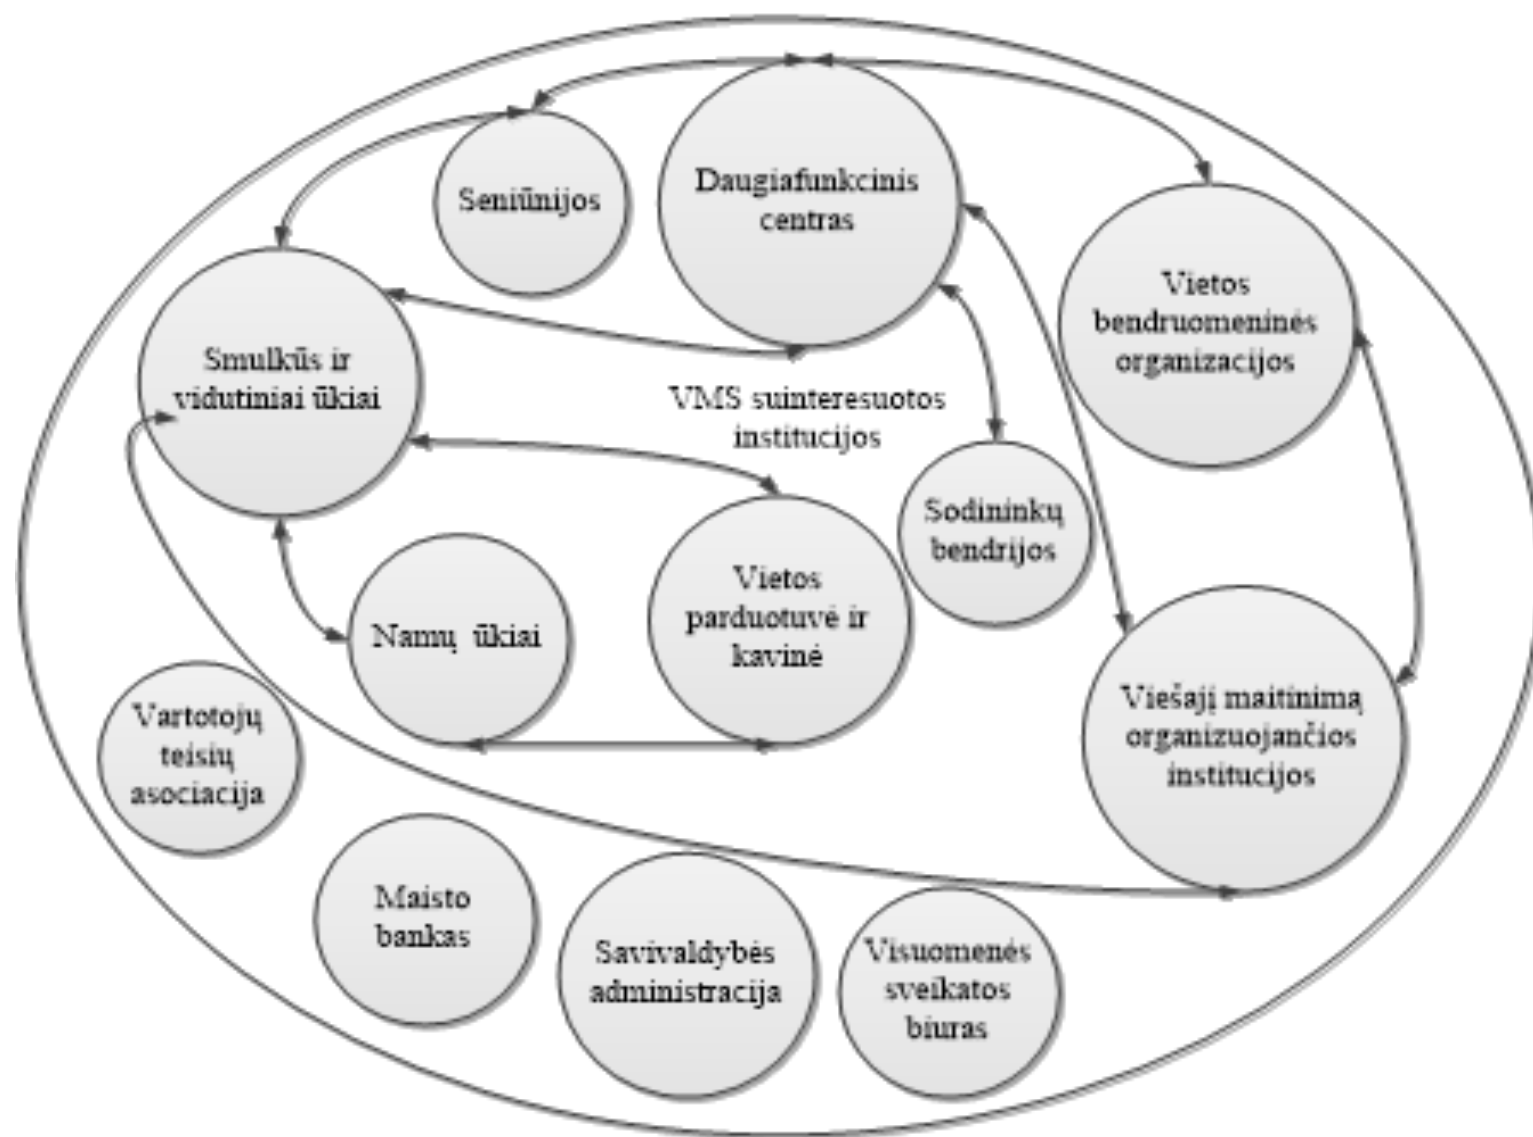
Seniūnijos

Daugiafunkcinis centras

Vietos bendruomeninės organizacijos

Smulkūs ir vidutiniai ūkiai

VMS suinteresuotos institucijos

Sodininkų bendrijos

Namų ūkiai

Vietos parduotuvė ir kavinė

Viešąjį maitinimą organizuojančios institucijos

Vartotojų teisių asociacija

Maisto bankas

Savivaldybės administracija

Visuomenės sveikatos biuras